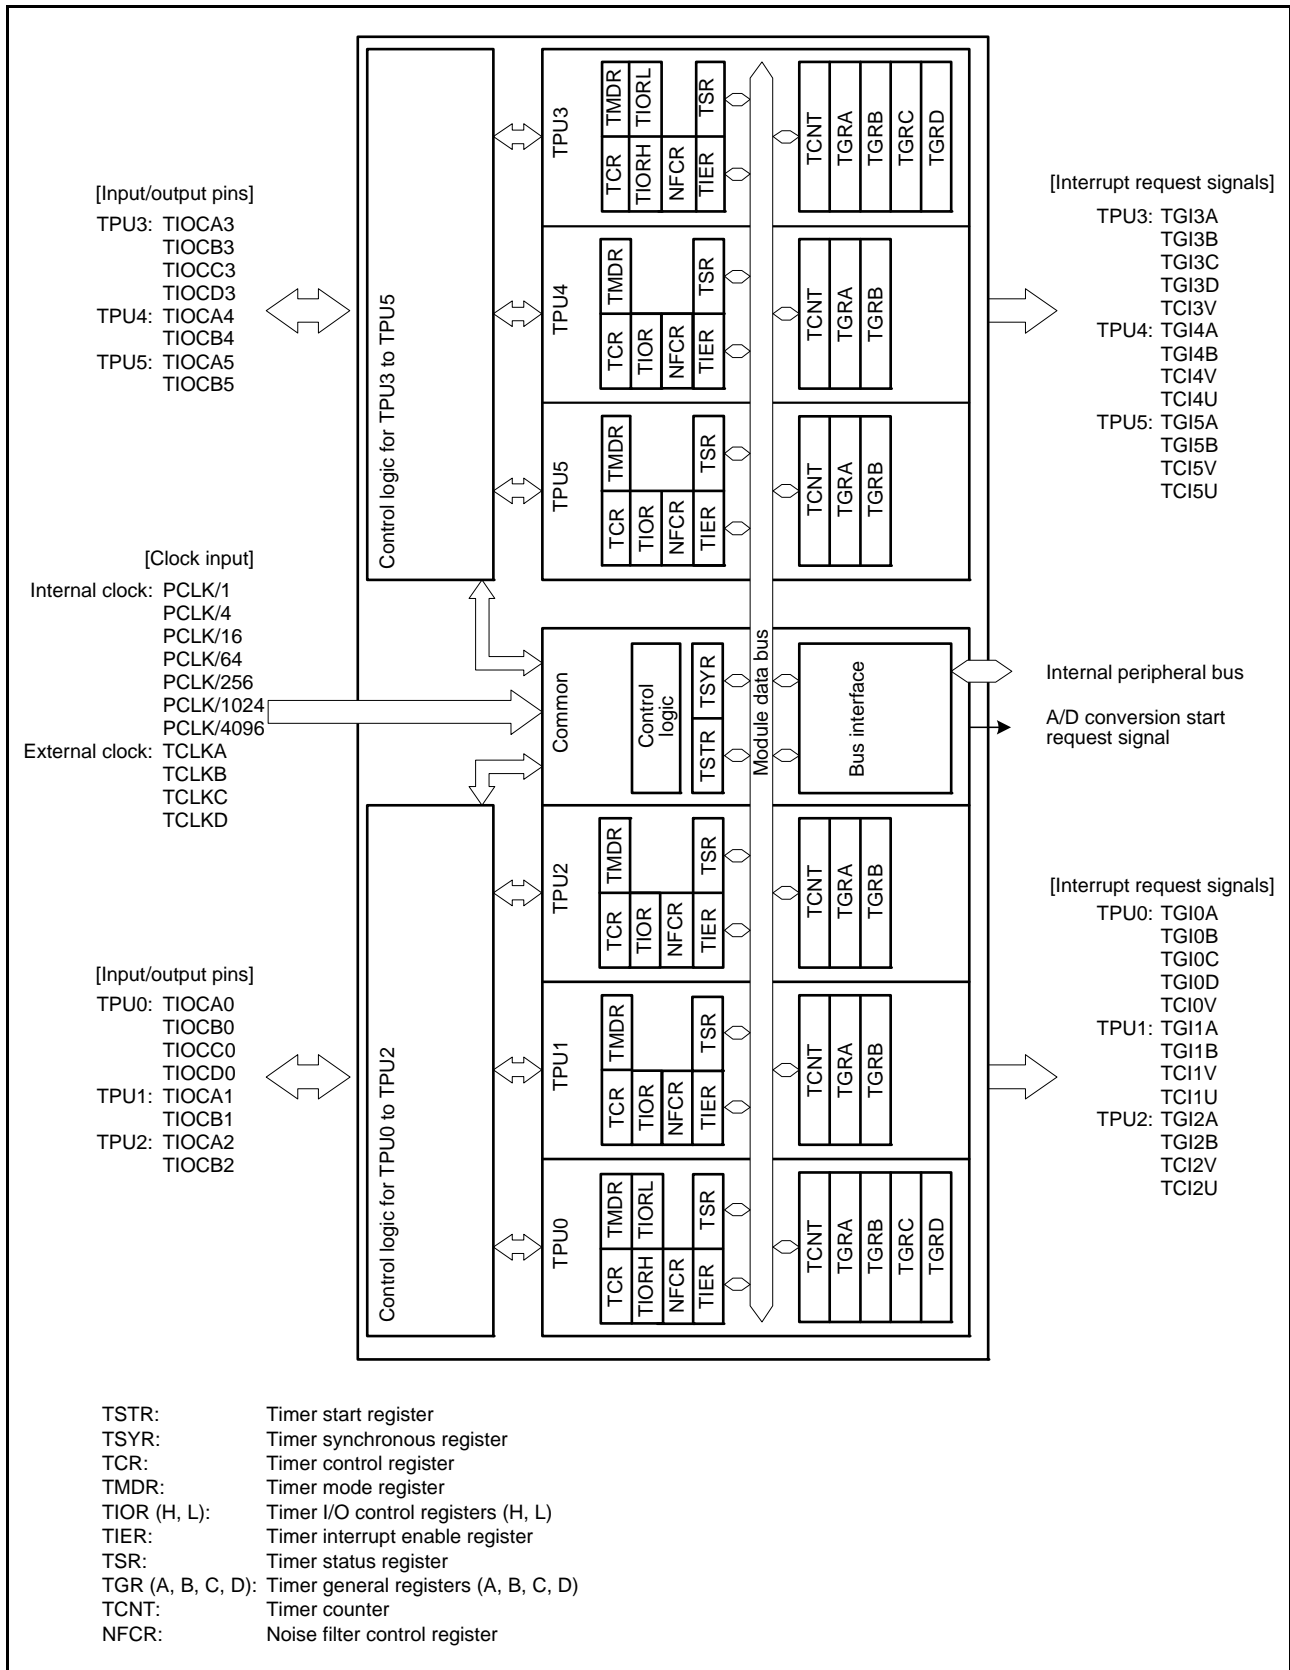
[Input/output pins]
TPU3: TIOCA3
TIOCB3
TIOCC3
TIOCD3
TPU4: TIOCA4
TIOCB4
TPU5: TIOCA5
TIOCB5

Control logic for TPU3 to TPU5

TPU3
TMDR TIORL
TCR TIORH NFCR TIER TSR
TCNT TGRA TGRB TGRC TGRD

TPU4
TMDR
TCR TIOR NFCR TIER TSR
TCNT TGRA TGRB

TPU5
TMDR
TCR TIOR NFCR TIER TSR
TCNT TGRA TGRB

[Interrupt request signals]
TPU3: TGI3A
TGI3B
TGI3C
TGI3D
TCI3V
TPU4: TGI4A
TGI4B
TCI4V
TCI4U
TPU5: TGI5A
TGI5B
TCI5V
TCI5U

[Clock input]
Internal clock: PCLK/1
PCLK/4
PCLK/16
PCLK/64
PCLK/256
PCLK/1024
PCLK/4096
External clock: TCLKA
TCLKB
TCLKC
TCLKD

Common
Control logic
TSTR TSYR
Module data bus
Bus interface

Internal peripheral bus
A/D conversion start request signal

[Input/output pins]
TPU0: TIOCA0
TIOCB0
TIOCC0
TIOCD0
TPU1: TIOCA1
TIOCB1
TPU2: TIOCA2
TIOCB2

Control logic for TPU0 to TPU2

TPU2
TMDR
TCR TIOR NFCR TIER TSR
TCNT TGRA TGRB

TPU1
TMDR
TCR TIOR NFCR TIER TSR
TCNT TGRA TGRB

TPU0
TMDR TIORL
TCR TIORH NFCR TIER TSR
TCNT TGRA TGRB TGRC TGRD

[Interrupt request signals]
TPU0: TGI0A
TGI0B
TGI0C
TGI0D
TCI0V
TPU1: TGI1A
TGI1B
TCI1V
TCI1U
TPU2: TGI2A
TGI2B
TCI2V
TCI2U

TSTR: Timer start register
TSYR: Timer synchronous register
TCR: Timer control register
TMDR: Timer mode register
TIOR (H, L): Timer I/O control registers (H, L)
TIER: Timer interrupt enable register
TSR: Timer status register
TGR (A, B, C, D): Timer general registers (A, B, C, D)
TCNT: Timer counter
NFCR: Noise filter control register